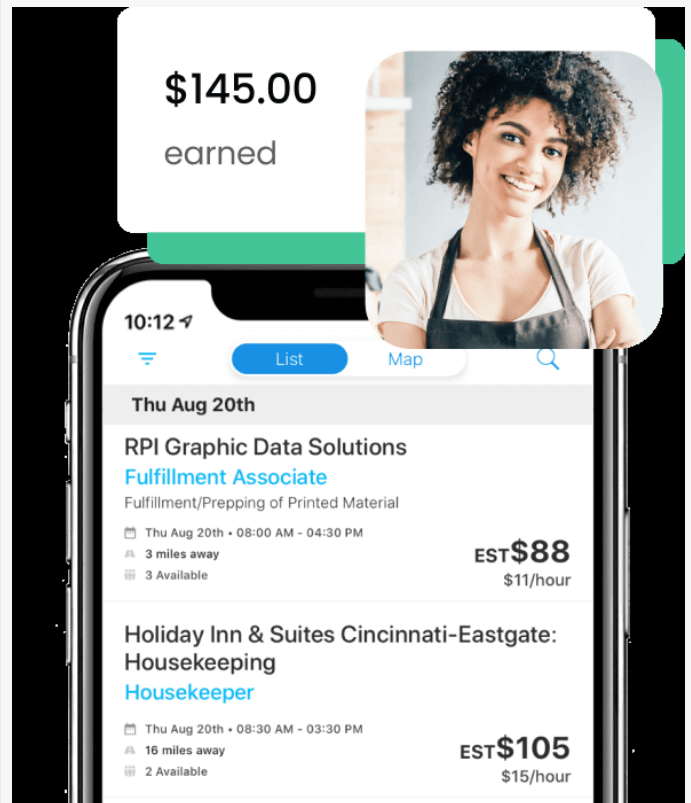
$145.00
earned

10:12

List Map

Thu Aug 20th

RPI Graphic Data Solutions
Fulfillment Associate
Fulfillment/Prepping of Printed Material
Thu Aug 20th • 08:00 AM - 04:30 PM
3 miles away
3 Available
EST$88
$11/hour

Holiday Inn & Suites Cincinnati-Eastgate: Housekeeping
Housekeeper
Thu Aug 20th • 08:30 AM - 03:30 PM
16 miles away
2 Available
EST$105
$15/hour